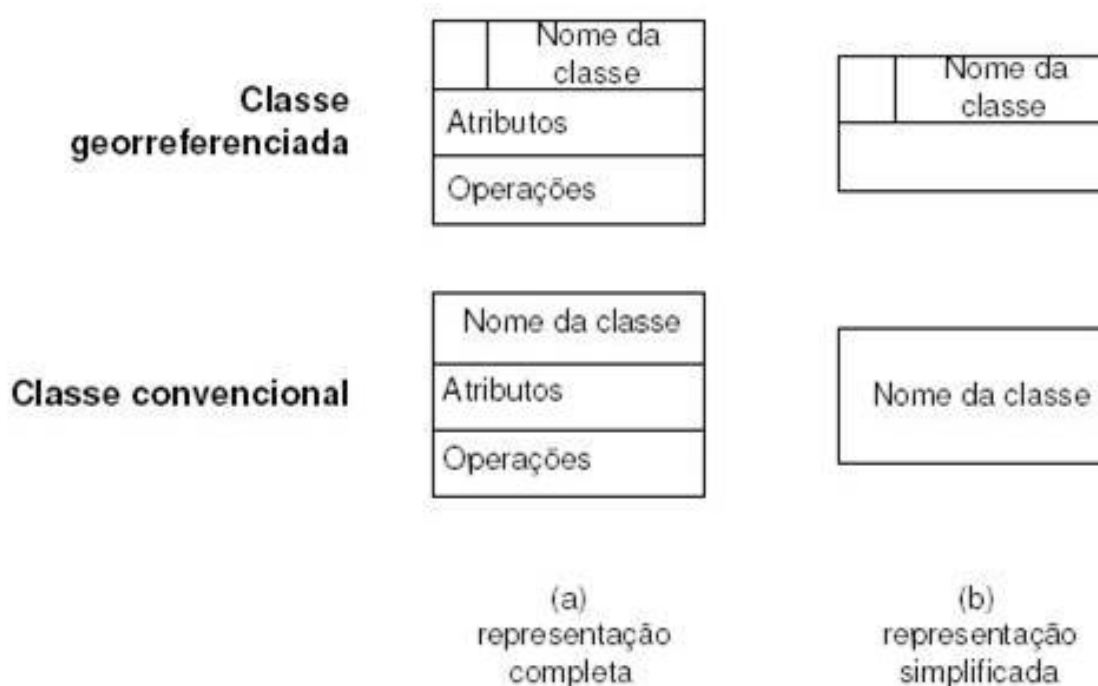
Classe georreferenciada

Nome da classe
Atributos
Operações

Nome da classe

Classe convencional

Nome da classe
Atributos
Operações

Nome da classe

(a) representação completa

(b) representação simplificada